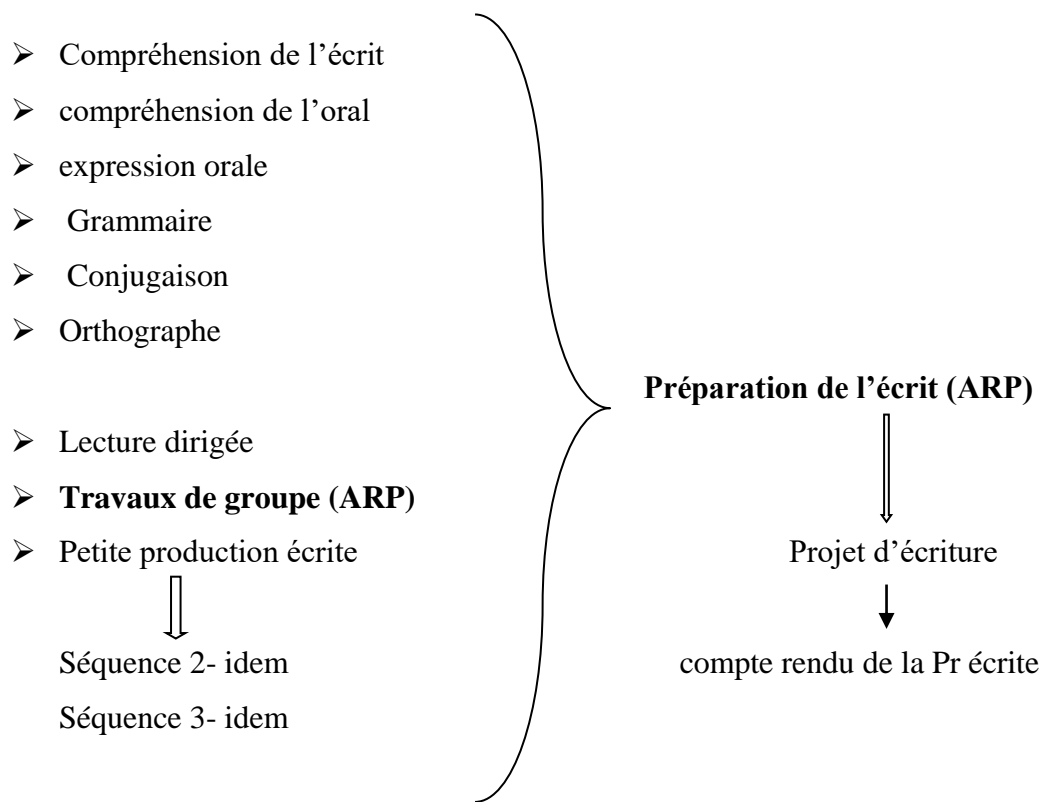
➢ Compréhension de l'écrit
➢ compréhension de l'oral
➢ expression orale
➢ Grammaire
➢ Conjugaison
➢ Orthographe

➢ Lecture dirigée
➢ **Travaux de groupe (ARP)**
➢ Petite production écrite

Séquence 2- idem
Séquence 3- idem

**Préparation de l'écrit (ARP)**

Projet d'écriture

compte rendu de la Pr écrite